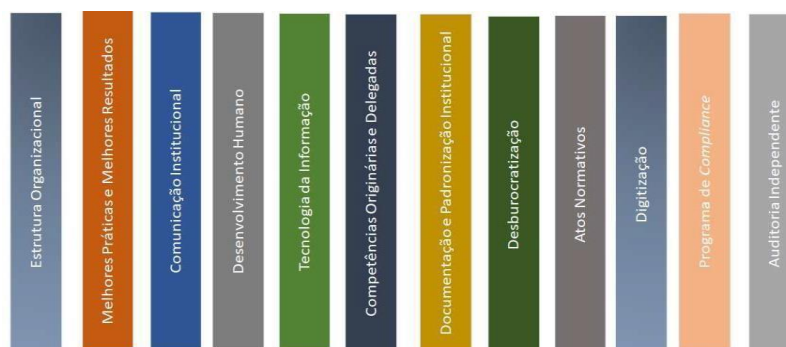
Estrutura Organizacional

Melhores Práticas e Melhores Resultados

Comunicação Institucional

Desenvolvimento Humano

Tecnologia da Informação

Competências Originárias e Delegadas

Documentação e Padronização Institucional

Desburocratização

Atos Normativos

Digitização

Programa de Compliance

Auditoria Independente